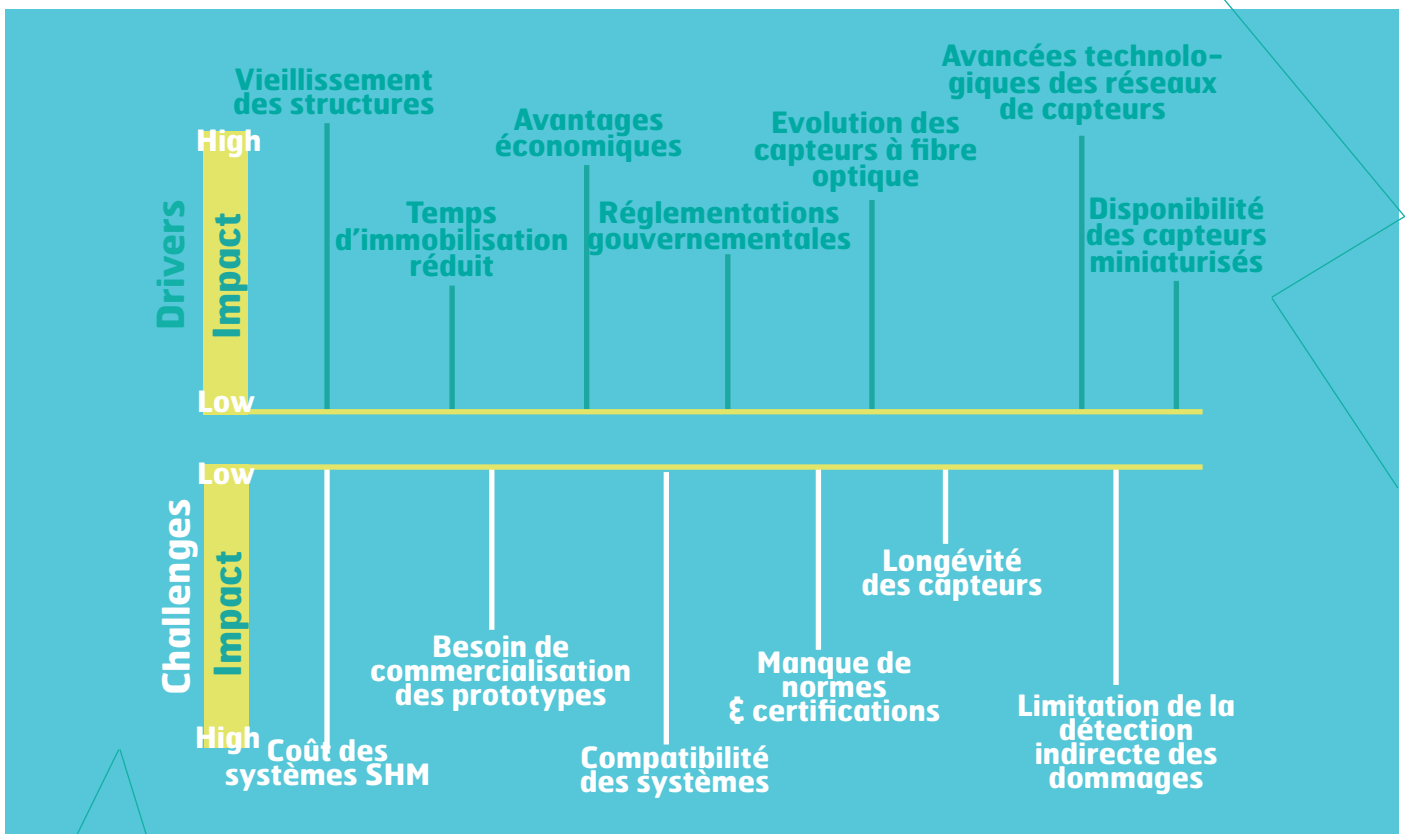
Drivers

Impact

High

Low

Vieillissement des structures

Temps d'immobilisation réduit

Avantages économiques

Réglementations gouvernementales

Evolution des capteurs à fibre optique

Avancées technologiques des réseaux de capteurs

Disponibilité des capteurs miniaturisés

Challenges

Impact

Low

High

Coût des systèmes SHM

Besoin de commercialisation des prototypes

Compatibilité des systèmes

Manque de normes & certifications

Longévité des capteurs

Limitation de la détection indirecte des dommages